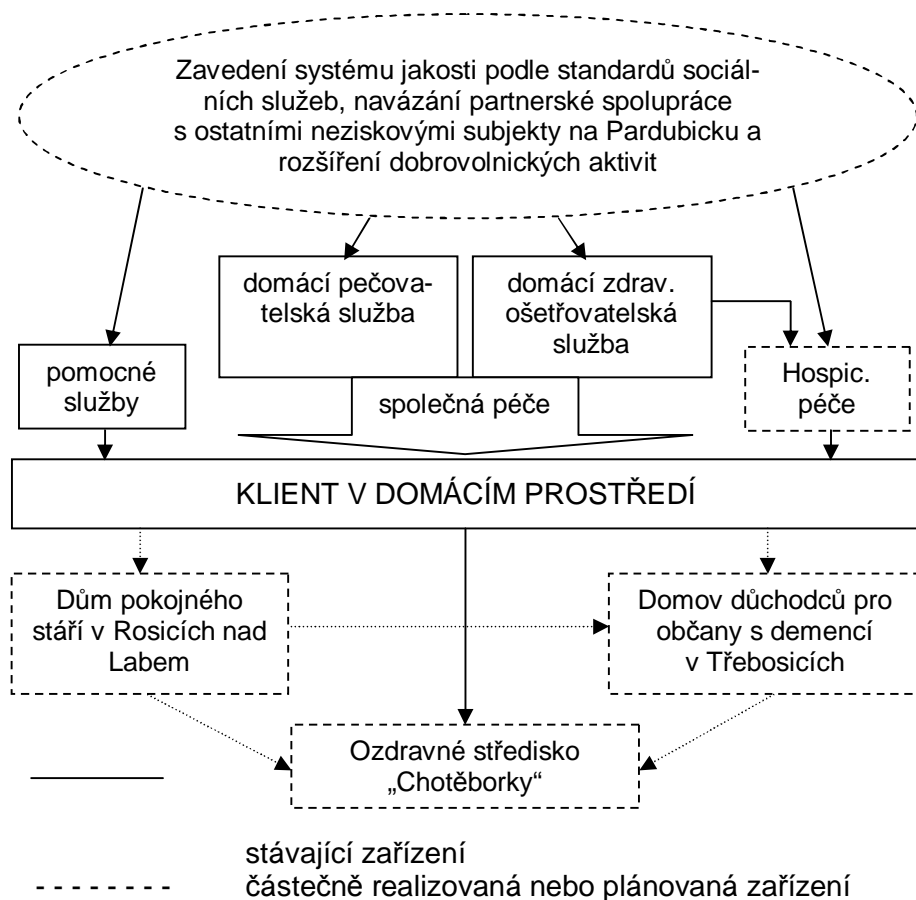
Zavedení systému jakosti podle standardů sociálních služeb, navázání partnerské spolupráce s ostatními neziskovými subjekty na Pardubicku a rozšíření dobrovolnických aktivit

domácí pečovatelská služba

domácí zdrav. ošetřovatelská služba

pomocné služby

Hospic. péče

společná péče

KLIENT V DOMÁCÍM PROSTŘEDÍ

Dům pokojného stáří v Rosicích nad Labem

Domov důchodců pro občany s demencí v Třebosicích

Ozdravné středisko „Chotěborky“

stávající zařízení

- - - - - - - částečně realizovaná nebo plánovaná zařízení